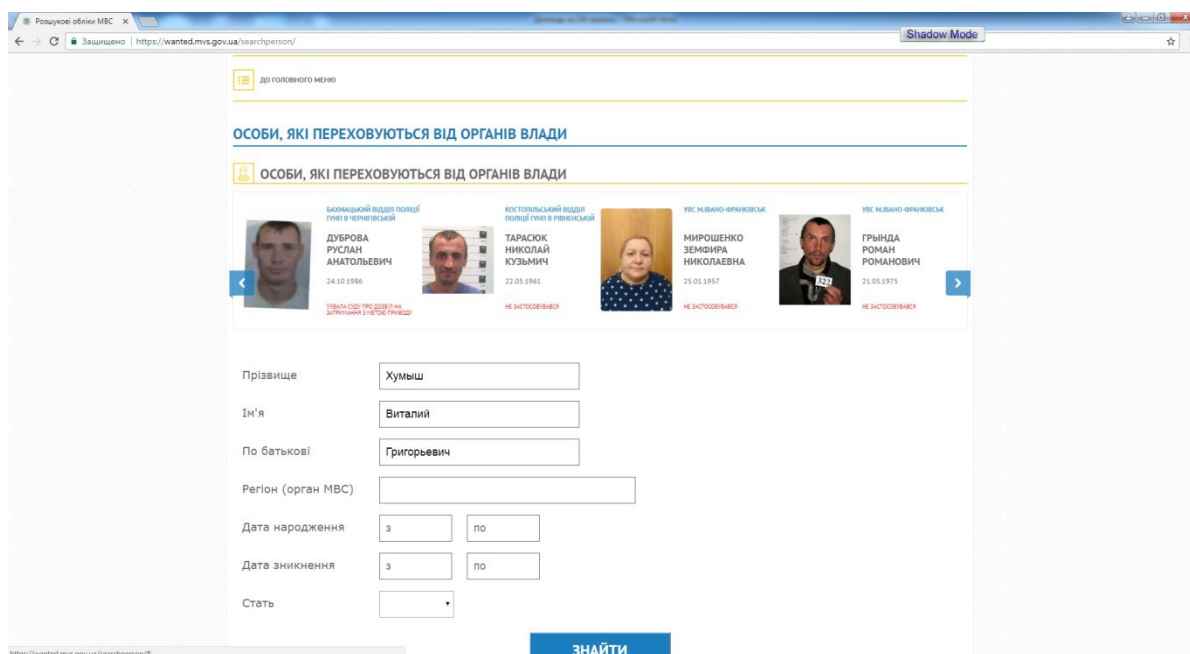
Розшукові обліки МВС ×

Защищено | https://wanted.mvs.gov.ua/searchperson/

Shadow Mode

ДО ГОЛОВНОГО МЕНЮ

ОСОБИ, ЯКІ ПЕРЕХОВУЮТЬСЯ ВІД ОРГАНІВ ВЛАДИ

ОСОБИ, ЯКІ ПЕРЕХОВУЮТЬСЯ ВІД ОРГАНІВ ВЛАДИ

БАХМАЦЬКИЙ ВІДДІЛ ПОЛІЦІЇ ГУНП В ЧЕРНІГІВСЬКІЙ
ДУБРОВА РУСЛАН АНАТОЛЬЕВИЧ
24.10.1986
УХВАЛА СУДУ ПРО ДОЗВІЛ НА ЗАТРИМАННЯ З МЕТОЮ ПРИВОДУ

КОСТОПІЛЬСЬКИЙ ВІДДІЛ ПОЛІЦІЇ ГУНП В РІВНЕНСЬКІЙ
ТАРАСЮК НИКОЛАЙ КУЗЬМИЧ
22.05.1961
НЕ ЗАСТОСОВУВАВСЯ

УВС М.ІВАНО-ФРАНКІВСЬК
МИРОШЕНКО ЗЕМФИРА НИКОЛАЕВНА
25.01.1957
НЕ ЗАСТОСОВУВАВСЯ

УВС М.ІВАНО-ФРАНКІВСЬК
ГРЫНДА РОМАН РОМАНОВИЧ
21.05.1975
НЕ ЗАСТОСОВУВАВСЯ

Прізвище Хумыш
Ім'я Виталий
По батькові Григорьевич
Регіон (орган МВС)
Дата народження з по
Дата зникнення з по
Стать

ЗНАЙТИ

https://wanted.mvs.gov.ua/searchperson/#